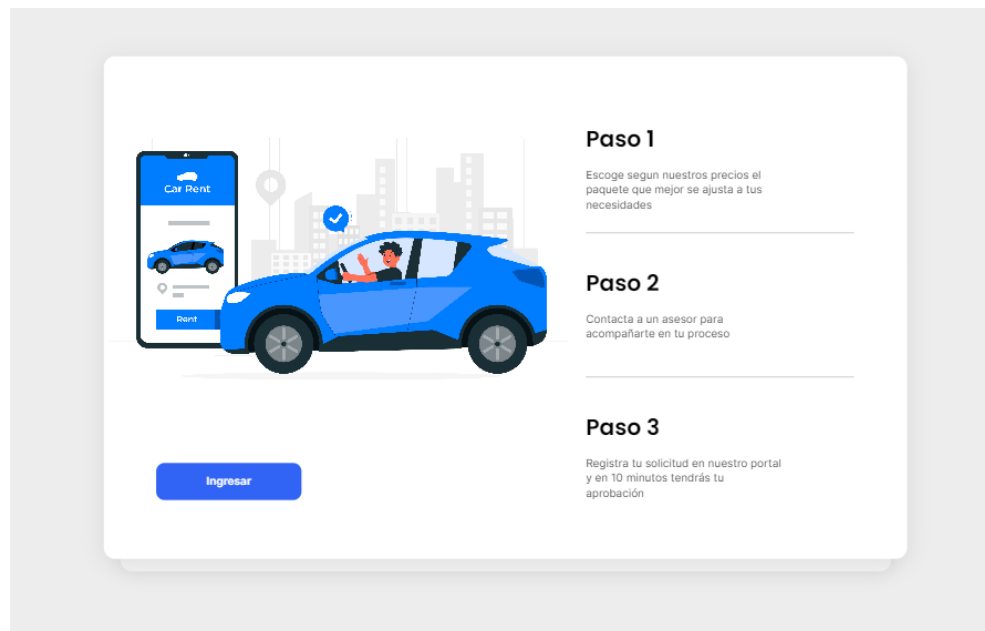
Car Rent

Rent

Ingresar

Paso 1

Escoge segun nuestros precios el paquete que mejor se ajusta a tus necesidades

Paso 2

Contacta a un asesor para acompañarte en tu proceso

Paso 3

Registra tu solicitud en nuestro portal y en 10 minutos tendrás tu aprobación